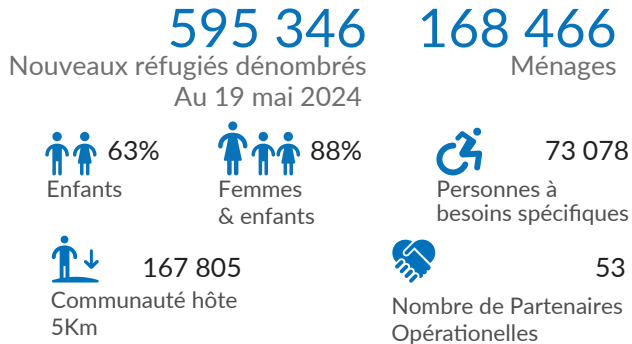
595 346
Nouveaux réfugiés dénombrés
Au 19 mai 2024

168 466
Ménages

63%
Enfants

88%
Femmes & enfants

73 078
Personnes à besoins spécifiques

167 805
Communauté hôte 5Km

53
Nombre de Partenaires Opérationelles